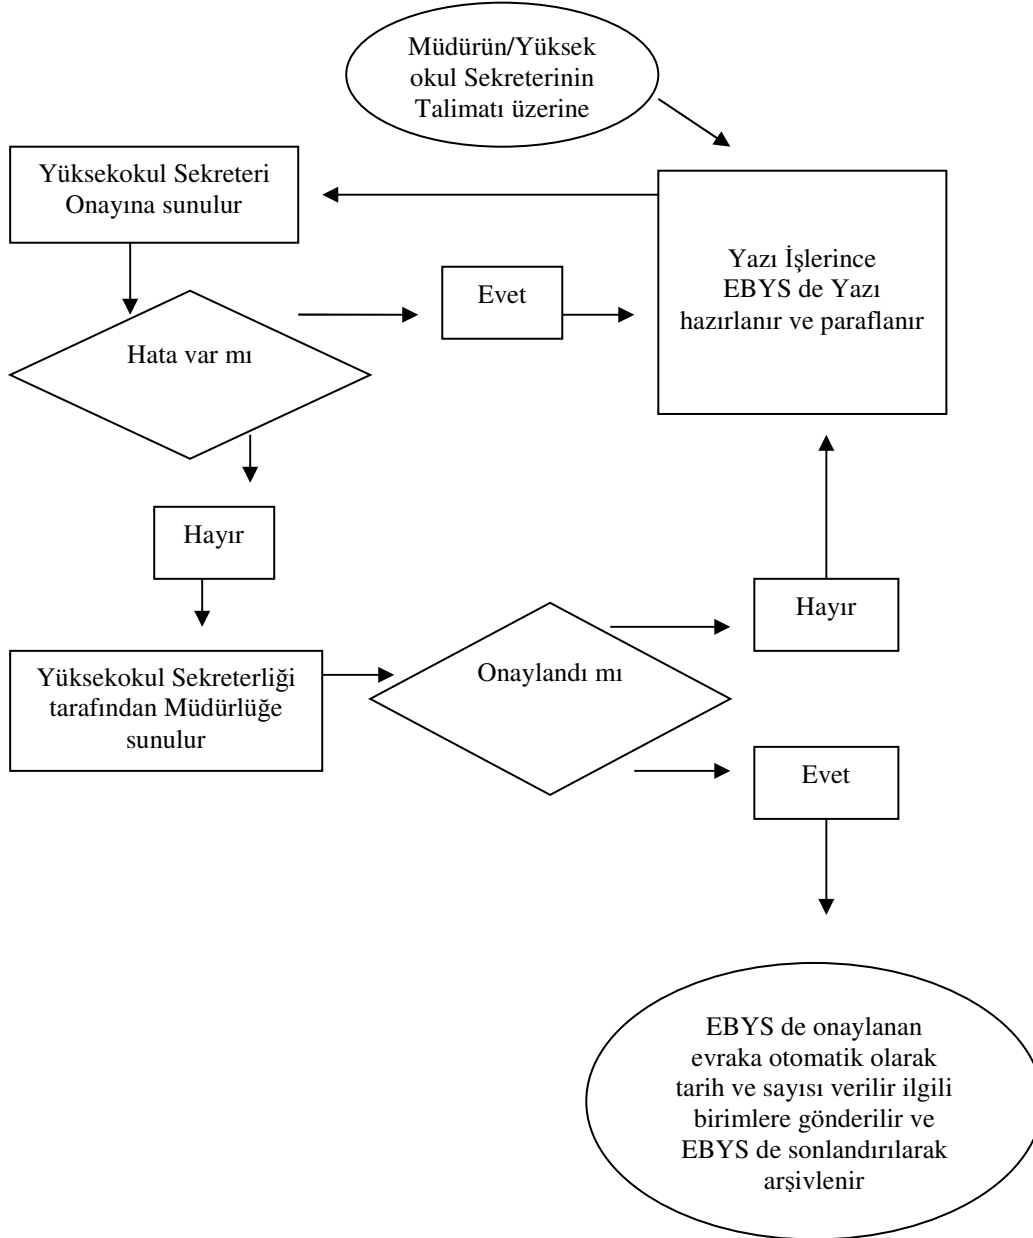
Müdürün/Yüksek okul Sekreterinin Talimatı üzerine

Yüksekokul Sekreteri Onayına sunulur

Yazı İşlerince EBYS de Yazı hazırlanır ve paraflanır

Evet

Hata var mı

Hayır

Hayır

Yüksekokul Sekreterliği tarafından Müdürlüğe sunulur

Onaylandı mı

Evet

EBYS de onaylanan evraka otomatik olarak tarih ve sayısı verilir ilgili birimlere gönderilir ve EBYS de sonlandırılarak arşivlenir